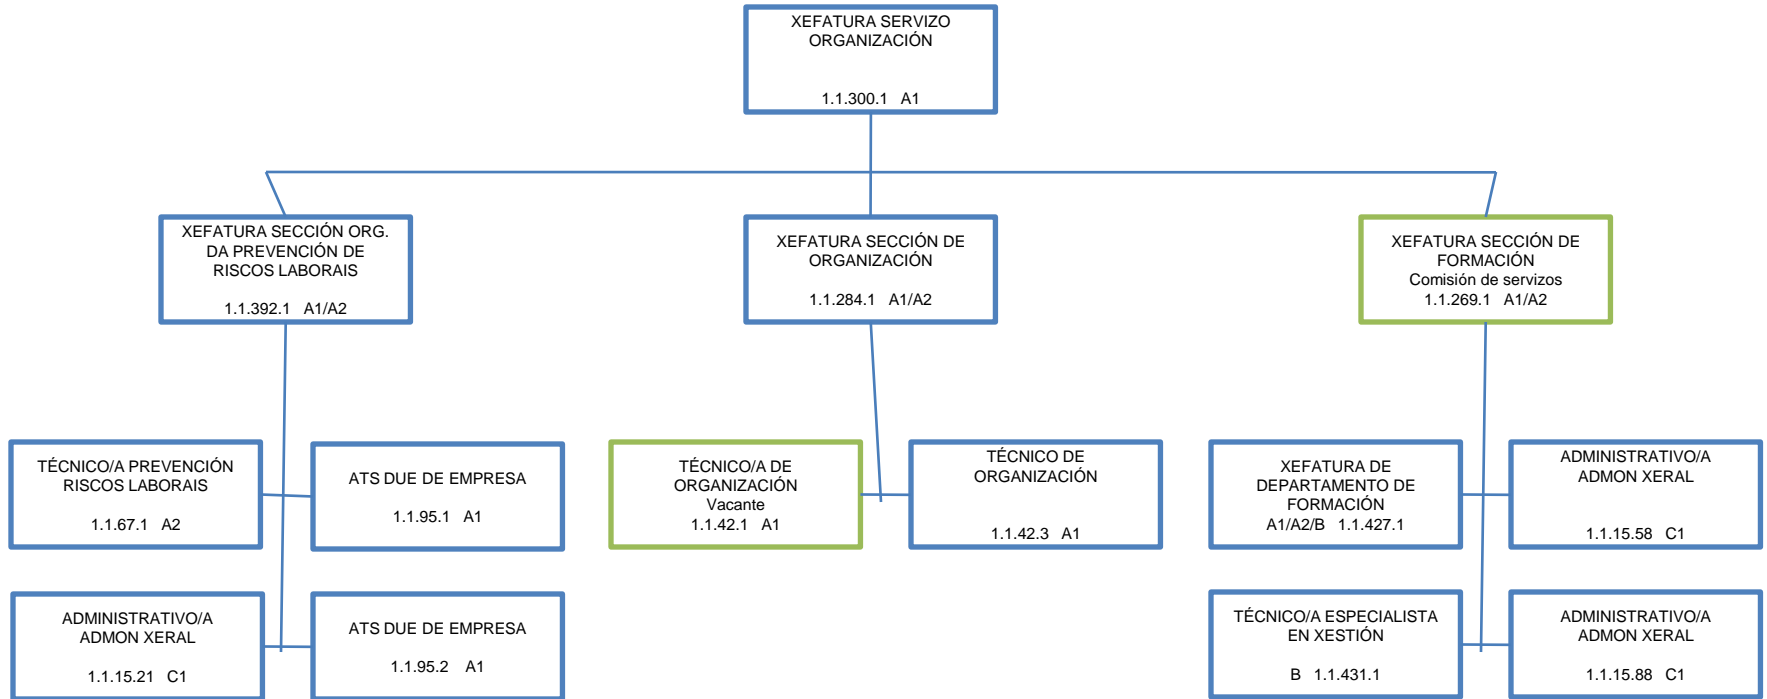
XEFATURA SERVIZO ORGANIZACIÓN

1.1.300.1 A1

XEFATURA SECCIÓN ORG. DA PREVENCIÓN DE RISCOS LABORAIS

1.1.392.1 A1/A2

XEFATURA SECCIÓN DE ORGANIZACIÓN

1.1.284.1 A1/A2

XEFATURA SECCIÓN DE FORMACIÓN
Comisión de servizos
1.1.269.1 A1/A2

TÉCNICO/A PREVENCIÓN RISCOS LABORAIS

1.1.67.1 A2

ATS DUE DE EMPRESA

1.1.95.1 A1

TÉCNICO/A DE ORGANIZACIÓN
Vacante
1.1.42.1 A1

TÉCNICO DE ORGANIZACIÓN

1.1.42.3 A1

XEFATURA DE DEPARTAMENTO DE FORMACIÓN
A1/A2/B 1.1.427.1

ADMINISTRATIVO/A ADMON XERAL

1.1.15.58 C1

ADMINISTRATIVO/A ADMON XERAL

1.1.15.21 C1

ATS DUE DE EMPRESA

1.1.95.2 A1

TÉCNICO/A ESPECIALISTA EN XESTIÓN

B 1.1.431.1

ADMINISTRATIVO/A ADMON XERAL

1.1.15.88 C1